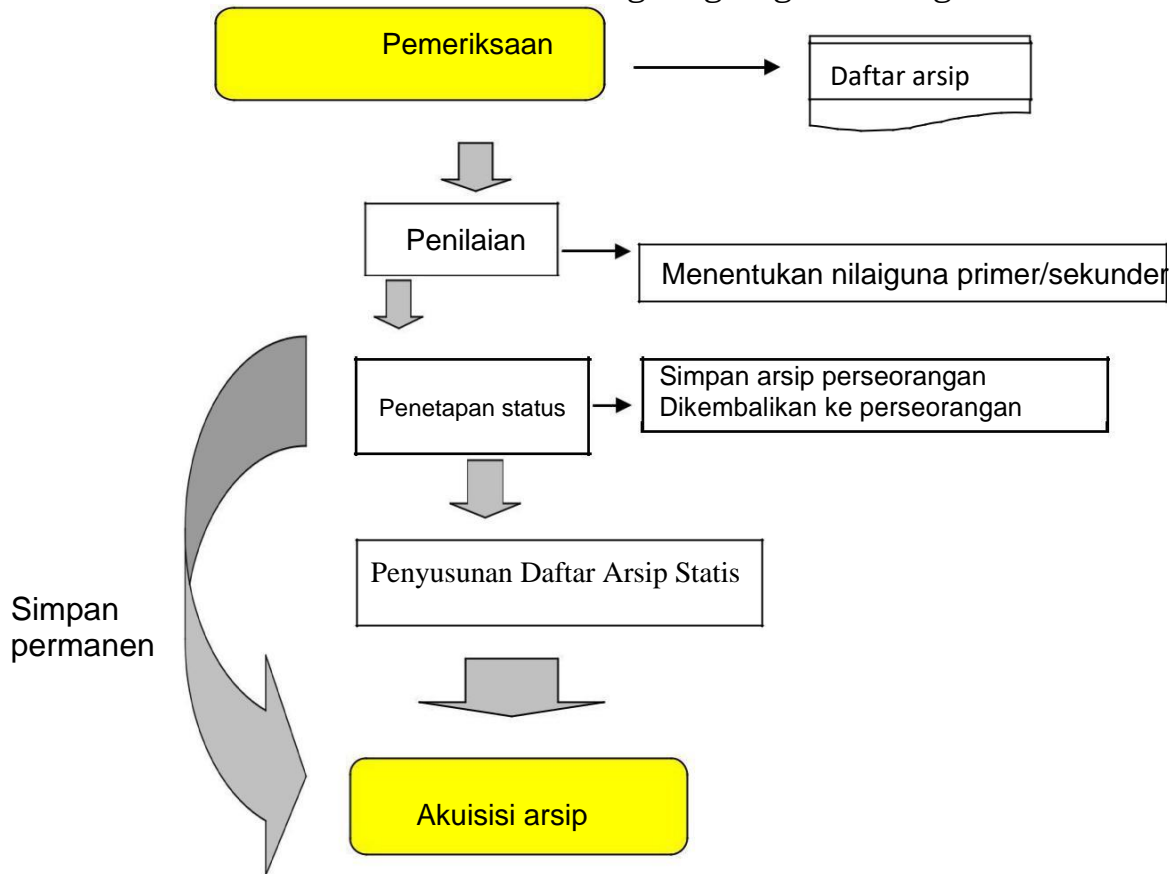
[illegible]

Pemeriksaan

Daftar arsip

Penilaian

Menentukan nilaiguna primer/sekunder

Penetapan status

Simpan arsip perseorangan
Dikembalikan ke perseorangan

Penyusunan Daftar Arsip Statis

Simpan permanen

Akuisisi arsip